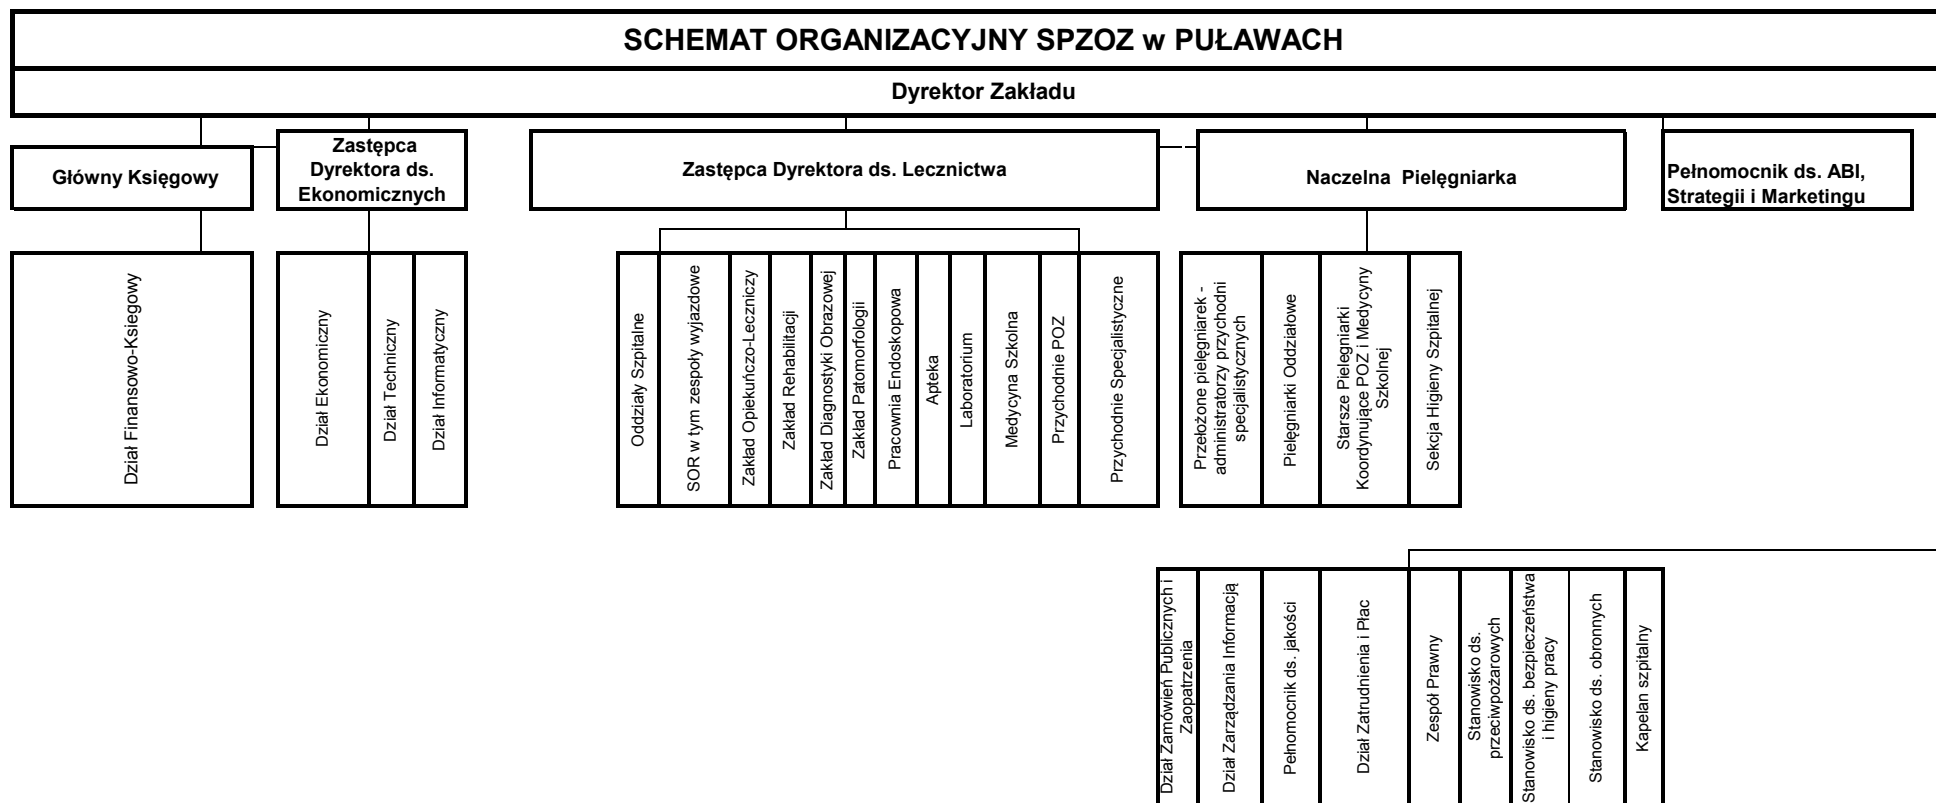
SCHEMAT ORGANIZACYJNY SPZOZ w PUŁAWACH

Dyrektor Zakładu

Główny Księgowy

Zastępca Dyrektora ds. Ekonomicznych

Zastępca Dyrektora ds. Lecznictwa

Naczelna Pielęgniarka

Pełnomocnik ds. ABI, Strategii i Marketingu

Dział Finansowo-Księgowy

Dział Ekonomiczny

Dział Techniczny

Dział Informatyczny

Oddziały Szpitalne

SOR w tym zespoły wyjazdowe

Zakład Opiekuńczo-Leczniczy

Zakład Rehabilitacji

Zakład Diagnostyki Obrazowej

Zakład Patomorfologii

Pracownia Endoskopowa

Apteka

Laboratorium

Medycyna Szkolna

Przychodnie POZ

Przychodnie Specjalistyczne

Przełożone pielęgniarek - administratorzy przychodni specjalistycznych

Pielęgniarki Oddziałowe

Starsze Pielęgniarki Koordynujące POZ i Medycyny Szkolnej

Sekcja Higieny Szpitalnej

Dział Zamówień Publicznych i Zaopatrzenia

Dział Zarządzania Informacją

Pełnomocnik ds. jakości

Dział Zatrudnienia i Płac

Zespół Prawny

Stanowisko ds. przeciwpożarowych

Stanowisko ds. bezpieczeństwa i higieny pracy

Stanowisko ds. obronnych

Kapelan szpitalny